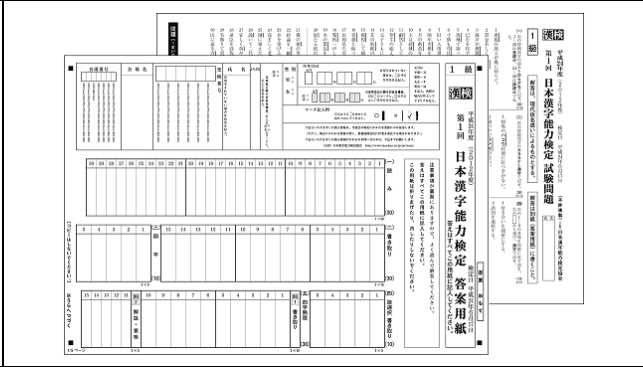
1 級

漢検

第1回

日本漢字能力検定 試験問題

日本漢字能力検定 答案用紙

合格番号

合格者

氏名

受検番号

マーク記入例

読み

書き取り

(一)

(二)

(三)

(四)

(五)

(30)

(20)

(10)

1×30

2×20

30 29 28 27 26 25 24 23 22 21 20 19 18 17 16 15 14 13 12 11 10 9 8 7 6 5 4 3 2 1

5 4 3 2 1

10 9 8 7 6 5 4 3 2 1

15 14 13 12 11 10 9 8 7 6 5 4 3 2 1

熟語・一字訓

国字

1ページ